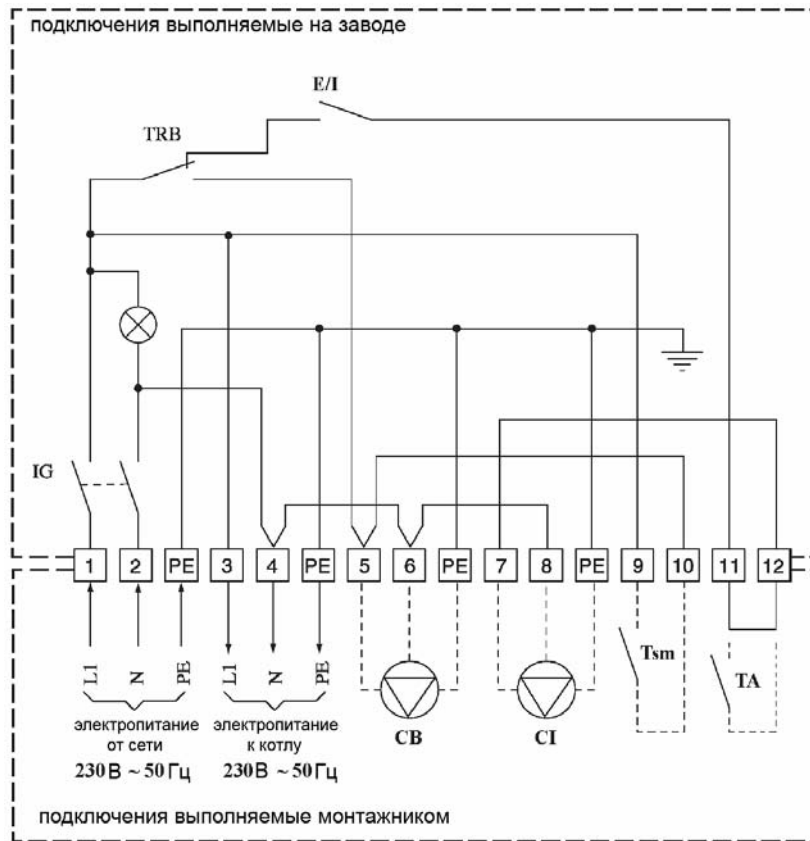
подключения выполняемые на заводе

E/I

TRB

IG

1 2 PE 3 4 PE 5 6 PE 7 8 PE 9 10 11 12

L1 N PE L1 N PE

Tsm

TA

CB

CI

электропитание от сети
230 В ~ 50 Гц

электропитание к котлу
230 В ~ 50 Гц

подключения выполняемые монтажником